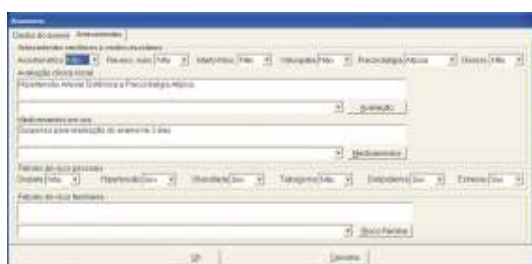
Exames

Dados do exame | Antecedentes

Antecedentes médicos e medicamentosos

Assintomático: Não | Revasc. mioc: Não | Marfo mioc: Não | Valvulopatia: Não | Precordialgia: Atípica | Outros: Não

Avaliação clínica inicial

Hipertensão Arterial Sistêmica e Precordialgia Atípica.

Avaliação

Medicamentos em uso

Suspenso para realização do exame há 3 dias.

Medicamentos

Fatores de risco pessoais

Diabete: Não | Hipertensão: Sim | Obesidade: Sim | Tabagismo: Não | Dislipidemia: Sim | Estresse: Sim

Fatores de risco familiares

Risco Familiar

OK | Cancelar